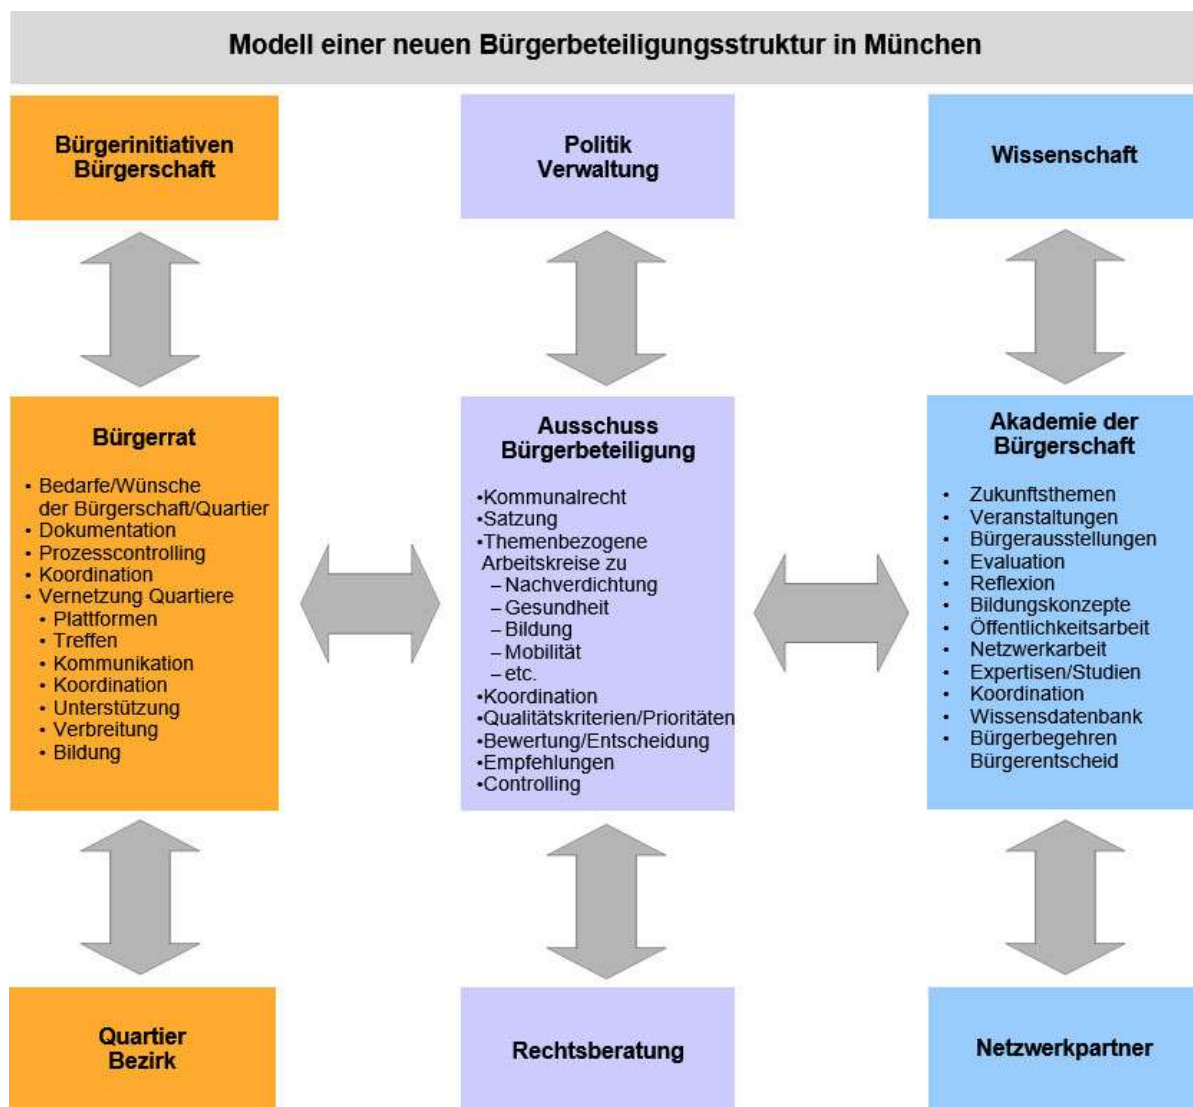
Modell einer neuen Bürgerbeteiligungsstruktur in München

Bürgerinitiativen
Bürgerschaft

Politik
Verwaltung

Wissenschaft

Bürgerrat

- Bedarfe/Wünsche der Bürgerschaft/Quartier
- Dokumentation
- Prozesscontrolling
- Koordination
- Vernetzung Quartiere
  - Plattformen
  - Treffen
  - Kommunikation
  - Koordination
  - Unterstützung
  - Verbreitung
  - Bildung

Ausschuss
Bürgerbeteiligung

•Kommunalrecht
•Satzung
•Themenbezogene Arbeitskreise zu
 – Nachverdichtung
 – Gesundheit
 – Bildung
 – Mobilität
 – etc.
•Koordination
•Qualitätskriterien/Prioritäten
•Bewertung/Entscheidung
•Empfehlungen
•Controlling

Akademie der
Bürgerschaft

- Zukunftsthemen
- Veranstaltungen
- Bürgerausstellungen
- Evaluation
- Reflexion
- Bildungskonzepte
- Öffentlichkeitsarbeit
- Netzwerkarbeit
- Expertisen/Studien
- Koordination
- Wissensdatenbank
- Bürgerbegehren Bürgerentscheid

Quartier
Bezirk

Rechtsberatung

Netzwerkpartner